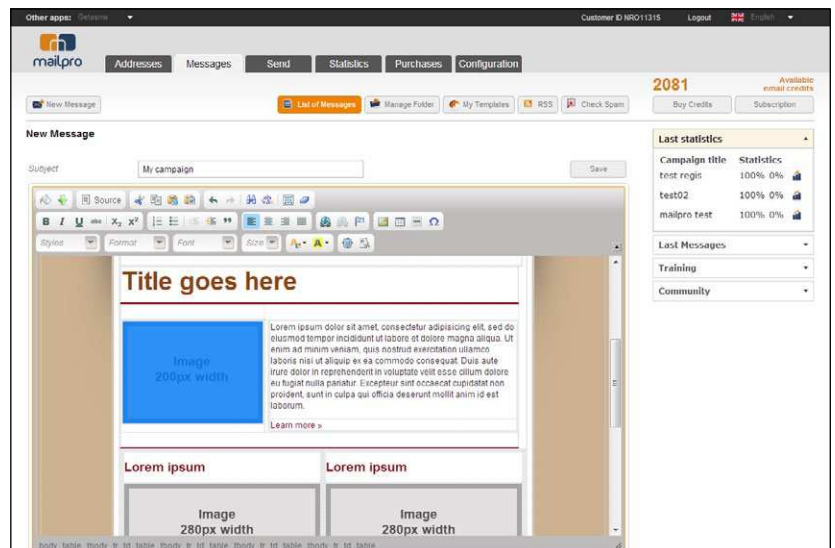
Other apps: Getwine

Customer ID NRO11315 Logout English

mailpro

Addresses Messages Send Statistics Purchases Configuration

2081 Available email credits

New Message

List of Messages Manage Folder My Templates RSS Check Spam

Buy Credits Subscription

New Message

Subject My campaign Save

Source

Styles Format Font Size

Title goes here

Image 200px width

Lorem ipsum dolor sit amet, consectetur adipisicing elit, sed do eiusmod tempor incididunt ut labore et dolore magna aliqua. Ut enim ad minim veniam, quis nostrud exercitation ullamco laboris nisi ut aliquip ex ea commodo consequat. Duis aute irure dolor in reprehenderit in voluptate velit esse cillum dolore eu fugiat nulla pariatur. Excepteur sint occaecat cupidatat non proident, sunt in culpa qui officia deserunt mollit anim id est laborum.

Learn more »

Lorem ipsum

Lorem ipsum

Image 280px width

Image 280px width

body table tbody tr td table tbody tr td table tbody tr td table tbody tr td table

Last statistics

| Campaign title | Statistics |
|---|---|
| test regis | 100% 0% |
| test02 | 100% 0% |
| mailpro test | 100% 0% |

Last Messages

Training

Community